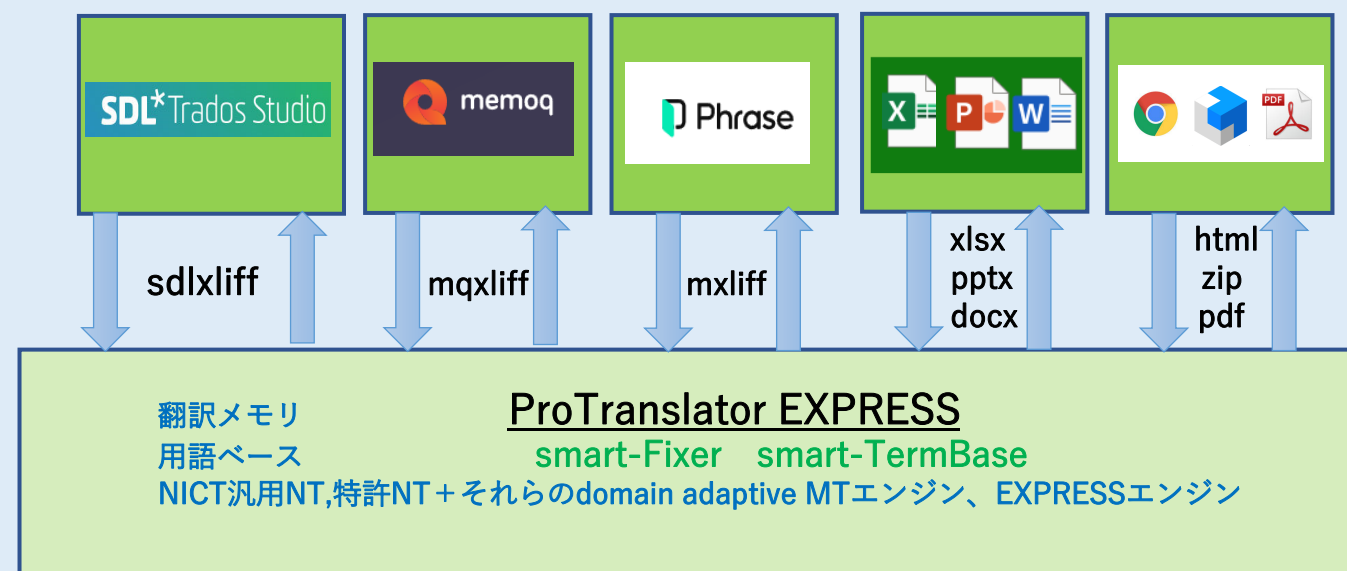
SDL* Trados Studio

memoq

Phrase

X P W

PDF

sdlxliff

mqxliff

mxliff

xlsx
pptx
docx

html
zip
pdf

翻訳メモリ
用語ベース

ProTranslator EXPRESS

smart-Fixer smart-TermBase

NICT汎用NT,特許NT＋それらのdomain adaptive MTエンジン、EXPRESSエンジン